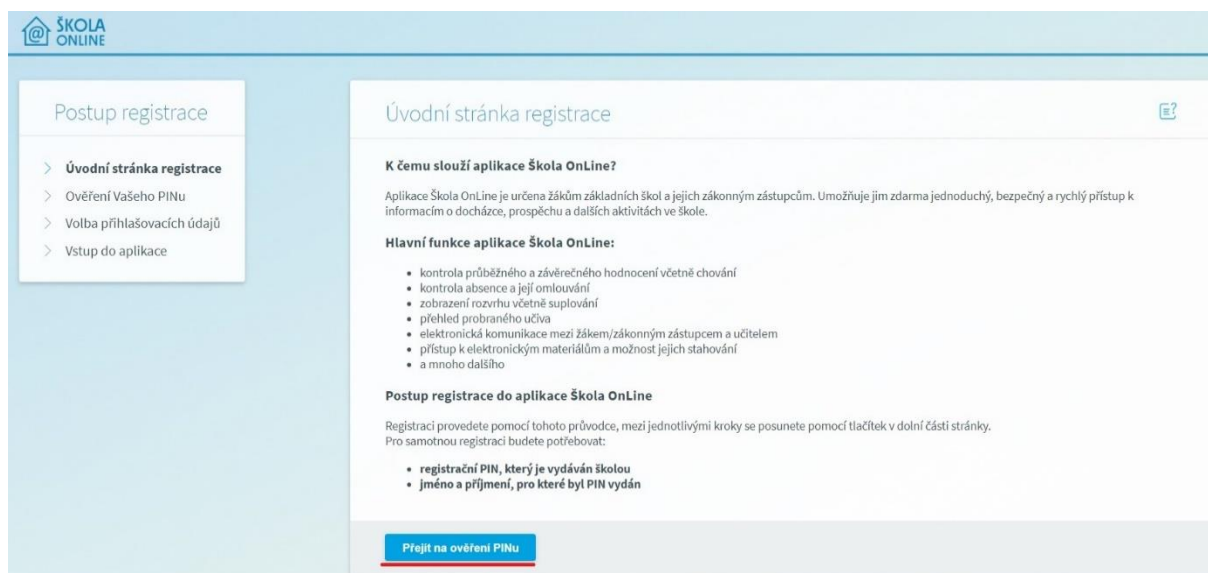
ŠKOLA ONLINE

Postup registrace

Úvodní stránka registrace
Ověření Vašeho PINu
Volba přihlašovacích údajů
Vstup do aplikace

Úvodní stránka registrace

K čemu slouží aplikace Škola OnLine?

Aplikace Škola OnLine je určena žákům základních škol a jejich zákonným zástupcům. Umožňuje jim zdarma jednoduchý, bezpečný a rychlý přístup k informacím o docházce, prospěchu a dalších aktivitách ve škole.

Hlavní funkce aplikace Škola OnLine:

- kontrola průběžného a závěrečného hodnocení včetně chování
- kontrola absence a její omlouvání
- zobrazení rozvrhu včetně suplování
- přehled probraného učiva
- elektronická komunikace mezi žákem/zákonným zástupcem a učitelem
- přístup k elektronickým materiálům a možnost jejich stahování
- a mnoho dalšího

Postup registrace do aplikace Škola OnLine

Registraci provedete pomocí tohoto průvodce, mezi jednotlivými kroky se posunete pomocí tlačítek v dolní části stránky.
Pro samotnou registraci budete potřebovat:

- registrační PIN, který je vydáván školou
- jméno a příjmení, pro které byl PIN vydán

Přejít na ověření PINu